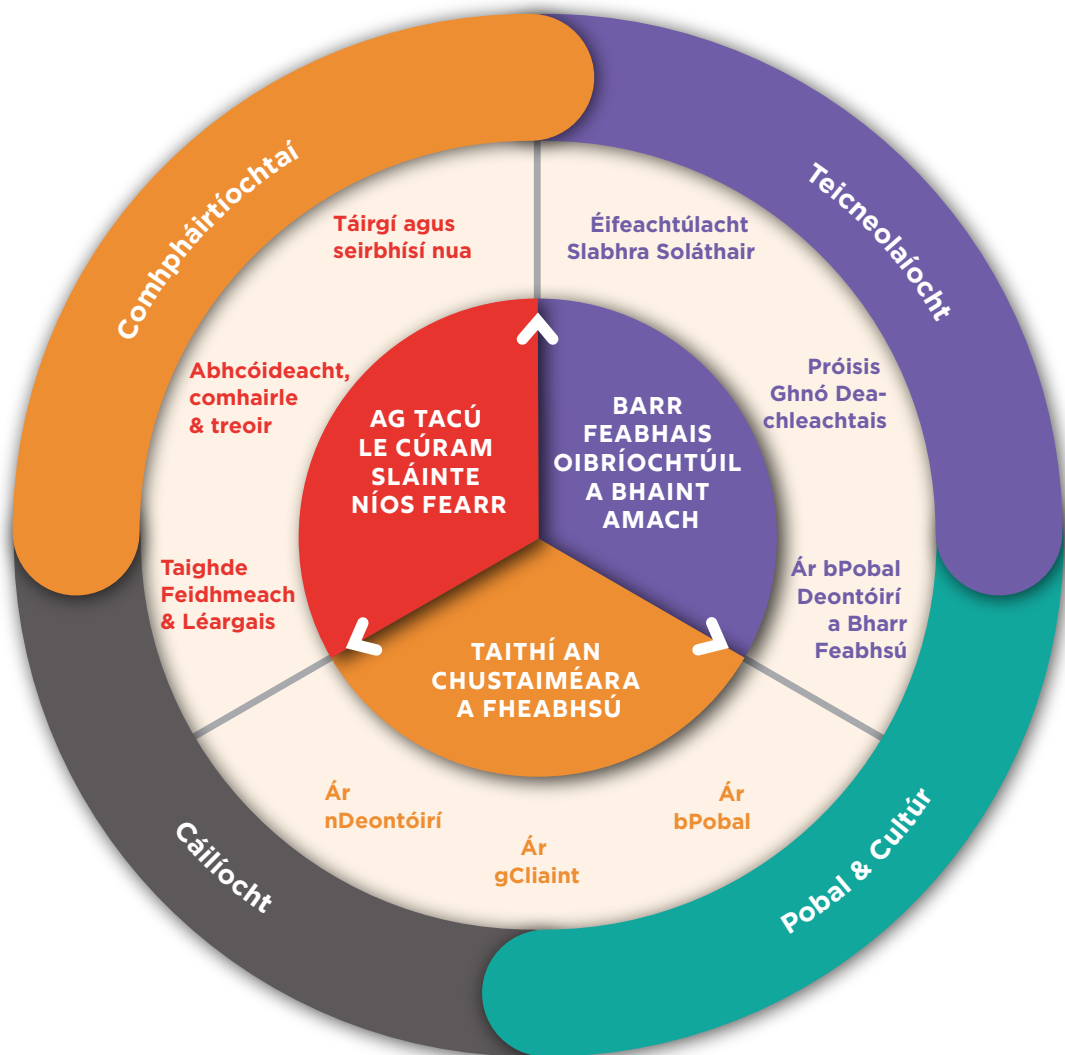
Comhpháirtíochtaí

Teicneolaíocht

Pobal & Cultúr

Cáilíocht

Táirgí agus seirbhísí nua

Éifeachtúlacht Slabhra Soláthair

Abhcóideacht, comhairle & treoir

Próisis Ghnó Deachleachtais

Taighde Feidhmeach & Léargais

Ár bPobal Deontóirí a Bharr Feabhsú

AG TACÚ LE CÚRAM SLÁINTE NÍOS FEARR

BARR FEABHAIS OIBRÍOCHTÚIL A BHAINT AMACH

TAITHÍ AN CHUSTAIMÉARA A FHEABHSÚ

Ár nDeontóirí

Ár gCliaint

Ár bPobal